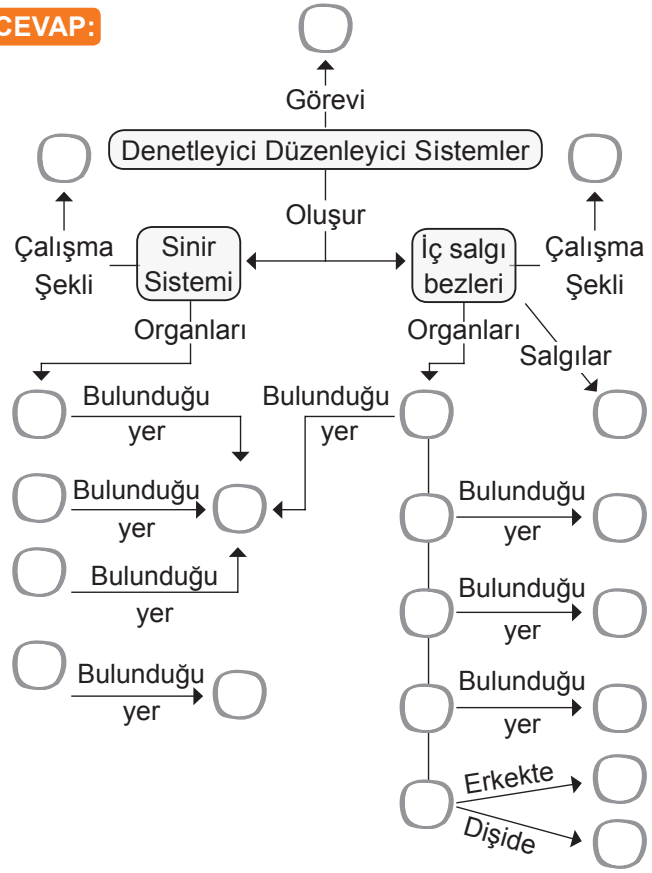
CEVAP:

Görevi

Denetleyici Düzenleyici Sistemler

Oluşur

Çalışma Şekli

Sinir Sistemi

İç salgı bezleri

Çalışma Şekli

Organları

Organları

Salgılar

Bulunduğu yer

Bulunduğu yer

Bulunduğu yer

Bulunduğu yer

Bulunduğu yer

Bulunduğu yer

Bulunduğu yer

Bulunduğu yer

Erkekte

Dişide